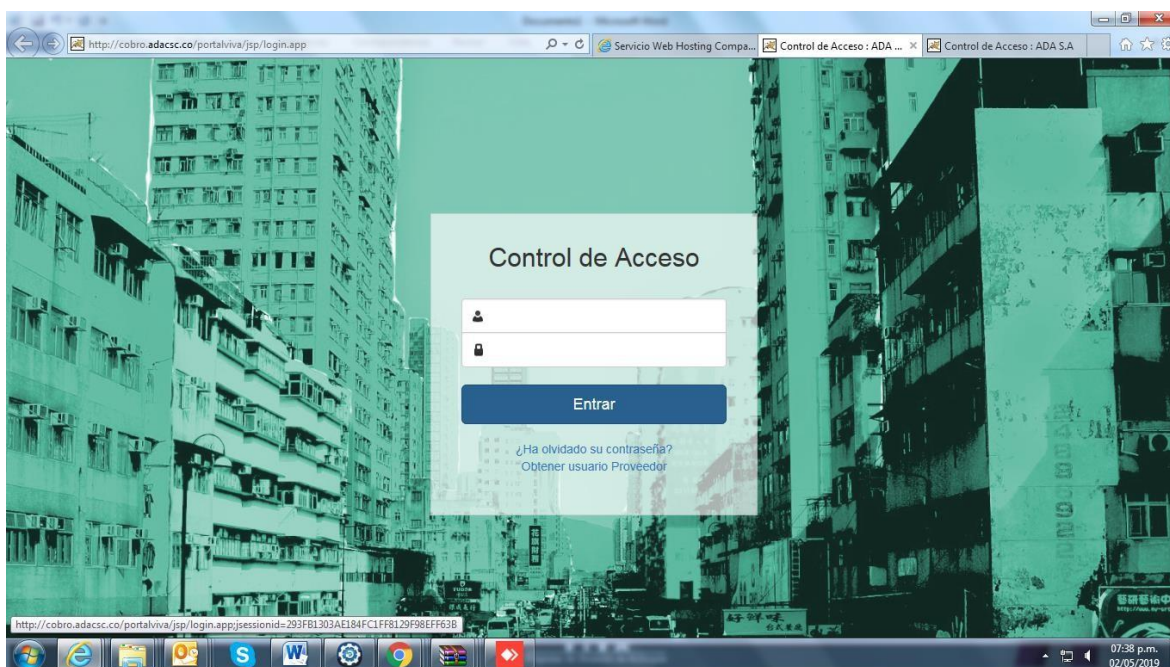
Documento1 - Microsoft Word

http://cobro.adacsc.co/portalviva/jsp/login.app

Servicio Web Hosting Compa...

Control de Acceso : ADA ...

Control de Acceso : ADA S.A

Control de Acceso

Entrar

¿Ha olvidado su contraseña?

Obtener usuario Proveedor

http://cobro.adacsc.co/portalviva/jsp/login.app;jsessionid=293FB1303AE184FC1FF8129F98EFF63B

07:38 p.m.
02/05/2019